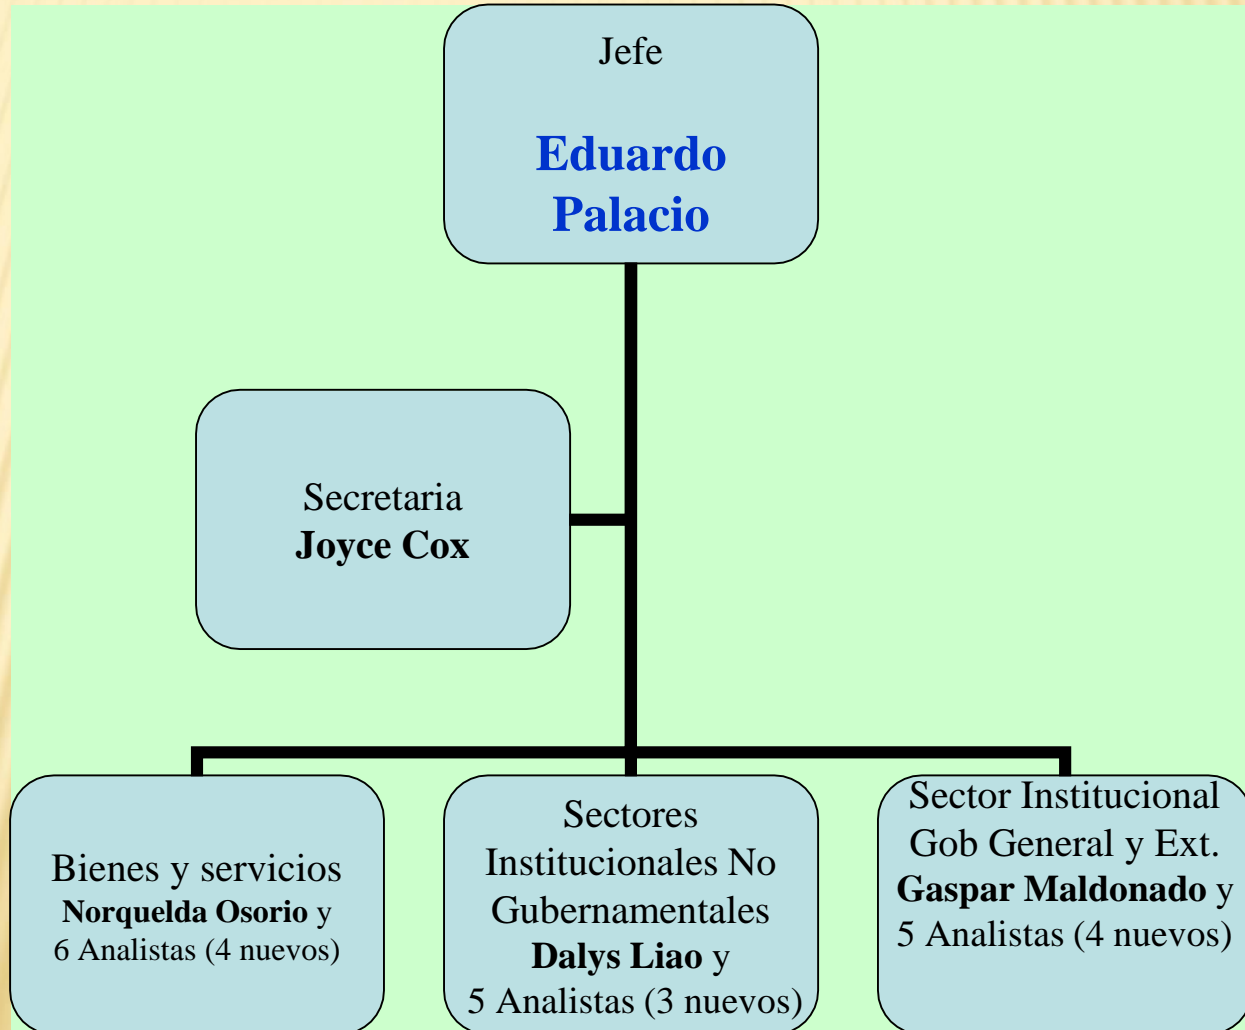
Jefe

Eduardo Palacio

Secretaria
Joyce Cox

Bienes y servicios
Norquelda Osorio y
6 Analistas (4 nuevos)

Sectores Institucionales No Gubernamentales
Dalys Liao y
5 Analistas (3 nuevos)

Sector Institucional Gob General y Ext.
Gaspar Maldonado y
5 Analistas (4 nuevos)